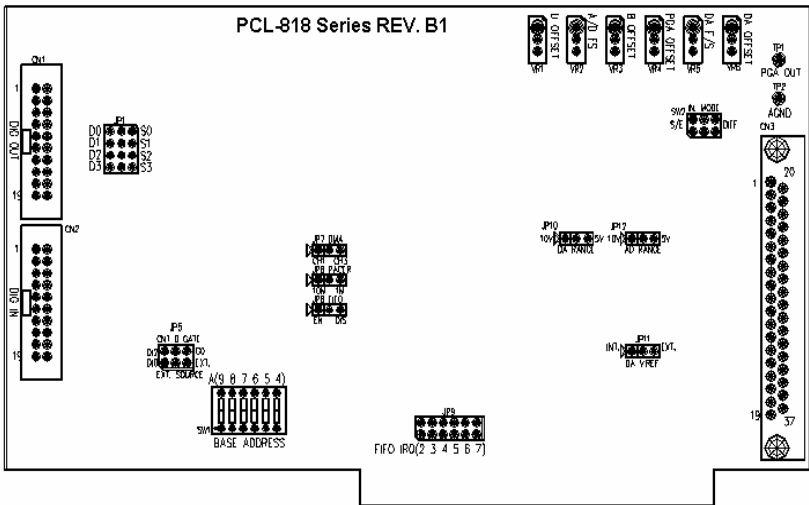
PCL-818 Series REV. B1

U OFFSET
VR1
A/D FS
VR2
B OFFSET
VR3
PGA OFFSET
VR4
DA F/S
VR5
DA OFFSET
VR6

TP1
PGA OUT
TP2
AGND

CN1
1
DIG OUT
19

JP1
D0 S0
D1 S1
D2 S2
D3 S3

SW2 IN. MODE
S/E DIFF

CN3
20
1
19
37

CN2
1
DIG IN
19

JP7 DMA
CH1 CH3
JP8 PACER
10M 1M
JP6 FIFO
EN DIS

JP10
10V 5V
DA RANGE

JP12
10V 5V
AD RANGE

JP5
CN1 0 GATE
DI2 DO
DI0 EXT.
EXT. SOURCE

JP11
INT. EXT.
DA VREF

A(9 8 7 6 5 4)
SW1
BASE ADDRESS

JP9
FIFO IRQ(2 3 4 5 6 7)